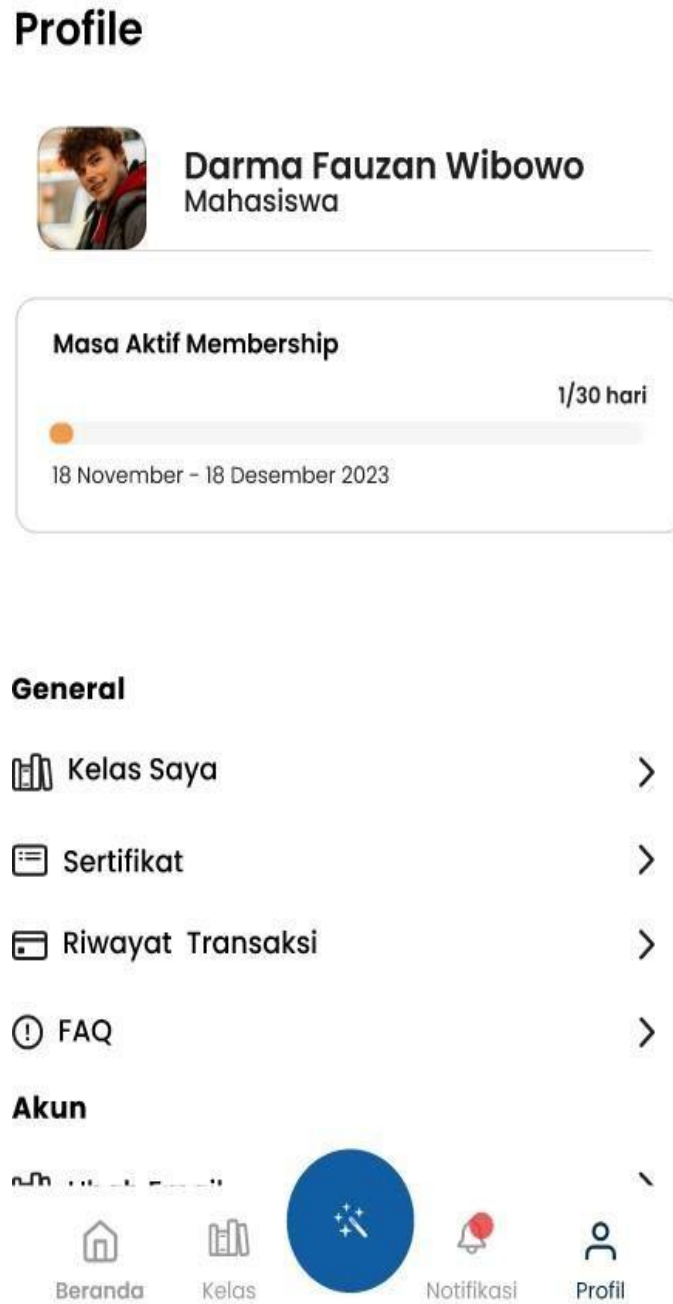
Profile

Darma Fauzan Wibowo
Mahasiswa

Masa Aktif Membership

1/30 hari

18 November - 18 Desember 2023

General

Kelas Saya

Sertifikat

Riwayat Transaksi

FAQ

Akun

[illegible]

Beranda Kelas Notifikasi Profil